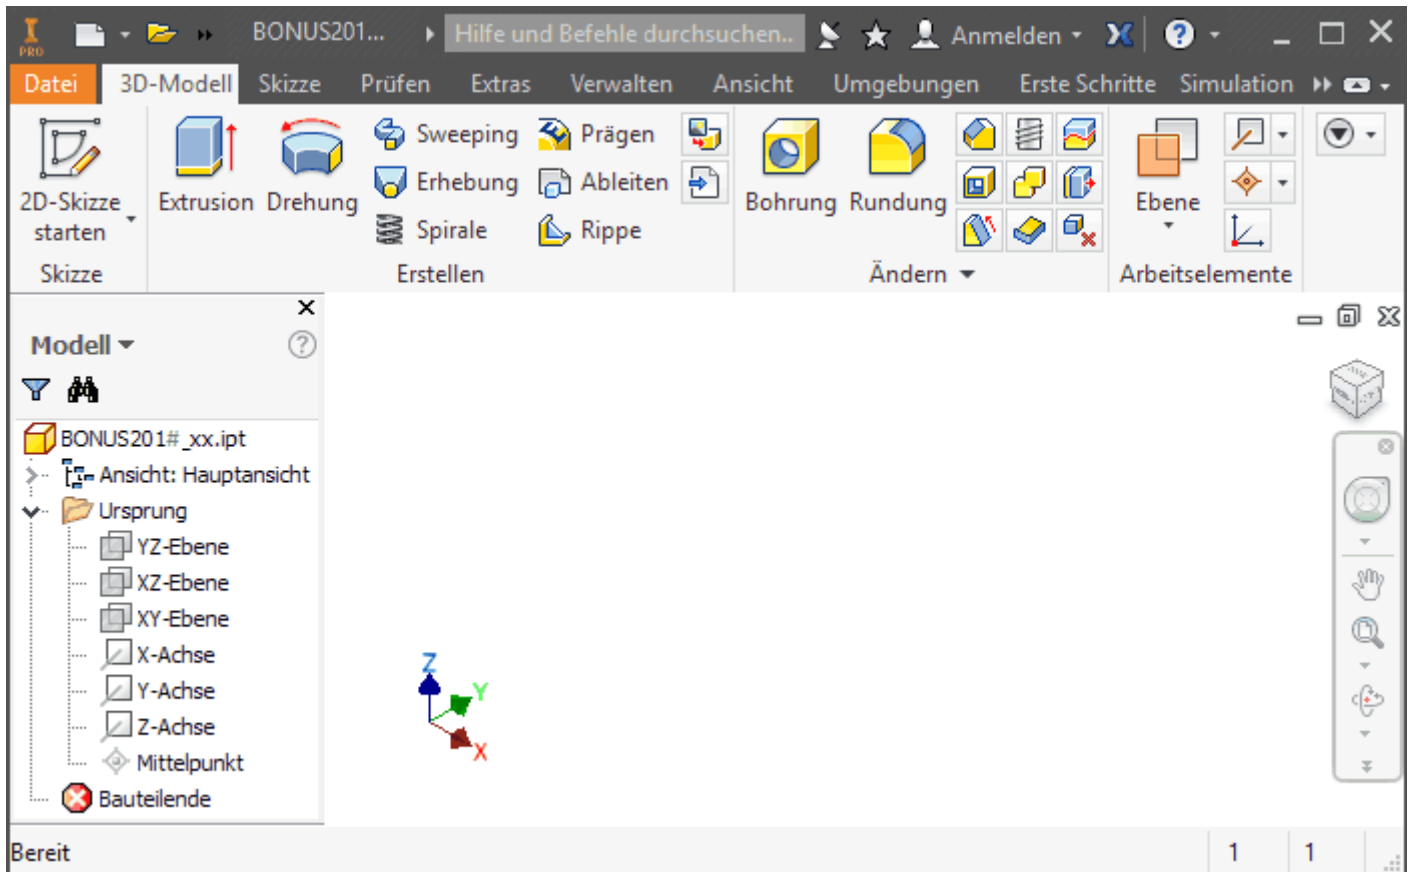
PRO BONUS201... Hilfe und Befehle durchsuchen.. Anmelden

Datei 3D-Modell Skizze Prüfen Extras Verwalten Ansicht Umgebungen Erste Schritte Simulation

2D-Skizze starten
Skizze

Extrusion Drehung Sweeping Erhebung Spirale Prägen Ableiten Rippe
Erstellen

Bohrung Rundung
Ändern

Ebene
Arbeitselemente

Modell

BONUS201#_xx.ipt
Ansicht: Hauptansicht
Ursprung
YZ-Ebene
XZ-Ebene
XY-Ebene
X-Achse
Y-Achse
Z-Achse
Mittelpunkt
Bauteilende

Z
Y
X

Bereit 1 1